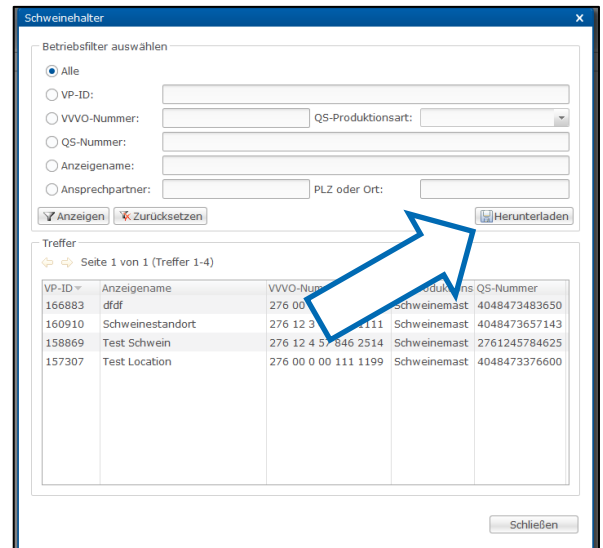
Schweinehalter ×

Betriebsfilter auswählen

Alle

VP-ID:

VVVO-Nummer:

QS-Produktionsart:

QS-Nummer:

Anzeigename:

Ansprechpartner:

PLZ oder Ort:

Anzeigen | Zurücksetzen | Herunterladen

Treffer

Seite 1 von 1 (Treffer 1-4)

| VP-ID | Anzeigename | VVVO-Num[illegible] | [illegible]duktions | QS-Nummer |
|---|---|---|---|---|
| 166883 | dfdf | 276 00 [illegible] | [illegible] | 4048473483650 |
| 160910 | Schweinestandort | 276 12 3 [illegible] 1111 | Schweinemast | 4048473657143 |
| 158869 | Test Schwein | 276 12 4 57 846 2514 | Schweinemast | 2761245784625 |
| 157307 | Test Location | 276 00 0 00 111 1199 | Schweinemast | 4048473376600 |

Schließen